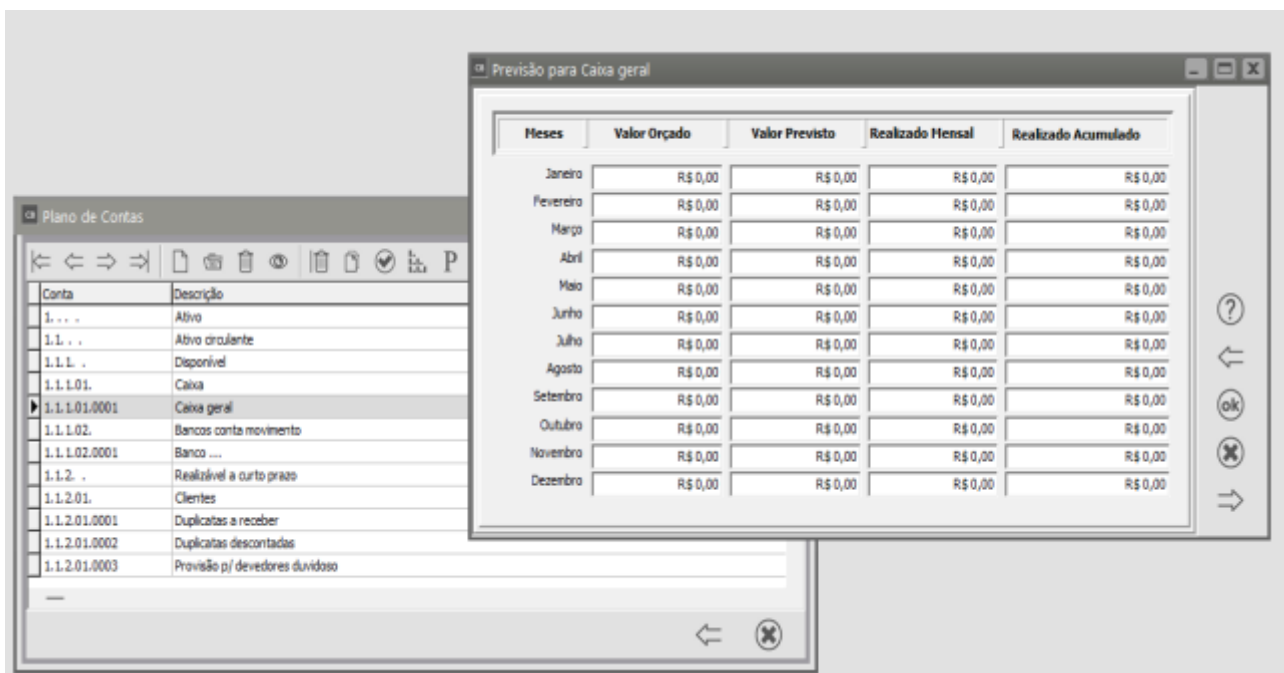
Plano de Contas

| Conta | Descrição |
|---|---|
| 1. . . . | Ativo |
| 1.1. . . | Ativo circulante |
| 1.1.1. . | Disponível |
| 1.1.1.01. | Caixa |
| 1.1.1.01.0001 | Caixa geral |
| 1.1.1.02. | Bancos conta movimento |
| 1.1.1.02.0001 | Banco .... |
| 1.1.2. . | Realizável a curto prazo |
| 1.1.2.01. | Clientes |
| 1.1.2.01.0001 | Duplicatas a receber |
| 1.1.2.01.0002 | Duplicatas descontadas |
| 1.1.2.01.0003 | Provisão p/ devedores duvidoso |

Previsão para Caixa geral

| Meses | Valor Orçado | Valor Previsto | Realizado Mensal | Realizado Acumulado |
|---|---|---|---|---|
| Janeiro | R$ 0,00 | R$ 0,00 | R$ 0,00 | R$ 0,00 |
| Fevereiro | R$ 0,00 | R$ 0,00 | R$ 0,00 | R$ 0,00 |
| Março | R$ 0,00 | R$ 0,00 | R$ 0,00 | R$ 0,00 |
| Abril | R$ 0,00 | R$ 0,00 | R$ 0,00 | R$ 0,00 |
| Maio | R$ 0,00 | R$ 0,00 | R$ 0,00 | R$ 0,00 |
| Junho | R$ 0,00 | R$ 0,00 | R$ 0,00 | R$ 0,00 |
| Julho | R$ 0,00 | R$ 0,00 | R$ 0,00 | R$ 0,00 |
| Agosto | R$ 0,00 | R$ 0,00 | R$ 0,00 | R$ 0,00 |
| Setembro | R$ 0,00 | R$ 0,00 | R$ 0,00 | R$ 0,00 |
| Outubro | R$ 0,00 | R$ 0,00 | R$ 0,00 | R$ 0,00 |
| Novembro | R$ 0,00 | R$ 0,00 | R$ 0,00 | R$ 0,00 |
| Dezembro | R$ 0,00 | R$ 0,00 | R$ 0,00 | R$ 0,00 |

ok